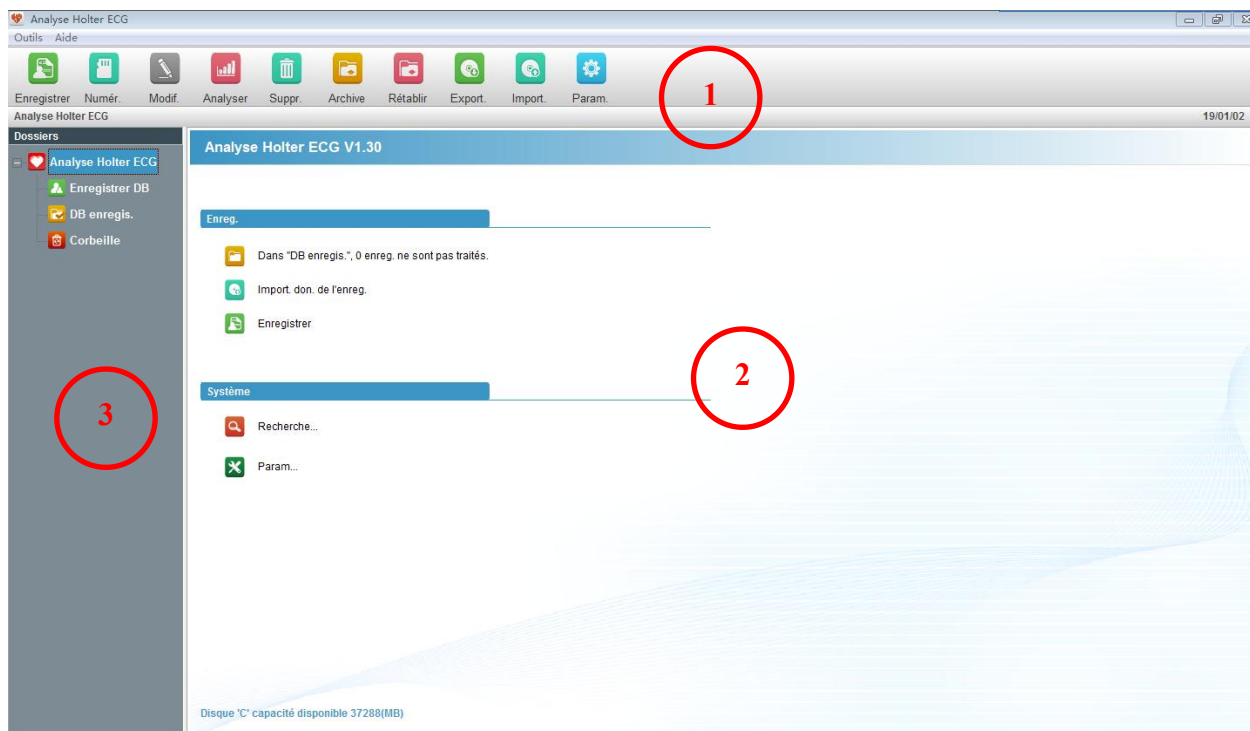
Analyse Holter ECG
Outils Aide

Enregistrer Numér. Modif. Analyser Suppr. Archive Rétablir Export. Import. Param.

1

Analyse Holter ECG
19/01/02

Dossiers
Analyse Holter ECG
Enregistrer DB
DB enregis.
Corbeille

3

Analyse Holter ECG V1.30

Enreg.
Dans "DB enregis.", 0 enreg. ne sont pas traités.
Import. don. de l'enreg.
Enregistrer

2

Système
Recherche...
Param...

Disque 'C' capacité disponible 37288(MB)